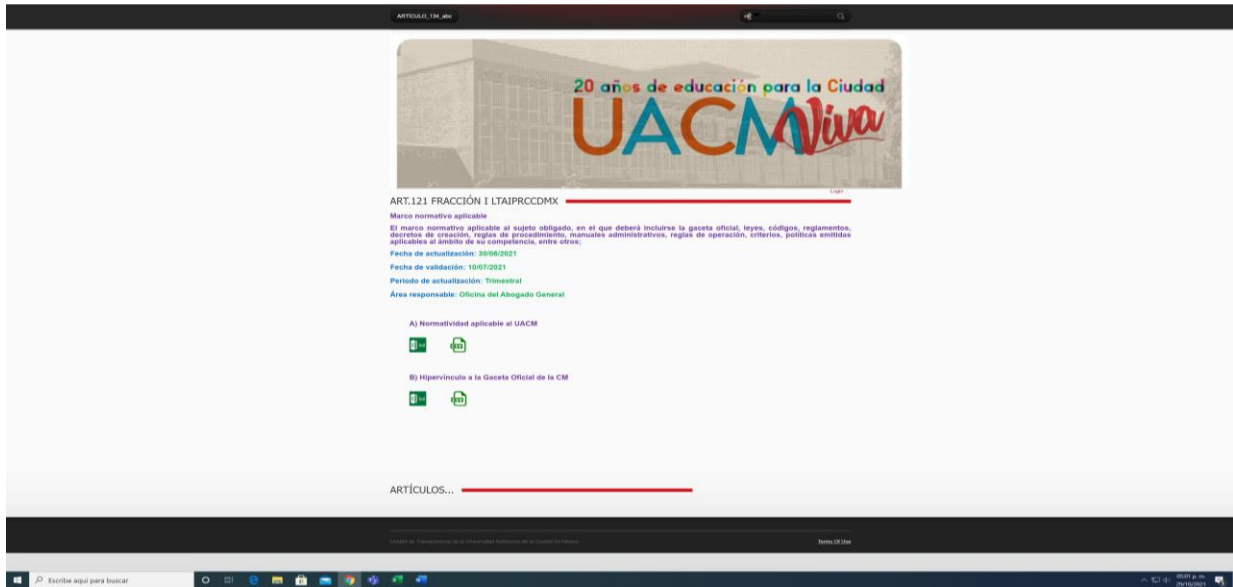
ARTICULO_134_abc

20 años de educación para la Ciudad
UACM Viva

Login

ART.121 FRACCIÓN I LTAIPRCCDMX

Marco normativo aplicable

El marco normativo aplicable al sujeto obligado, en el que deberá incluirse la gaceta oficial, leyes, códigos, reglamentos, decretos de creación, reglas de procedimiento, manuales administrativos, reglas de operación, criterios, políticas emitidas aplicables al ámbito de su competencia, entre otros;

Fecha de actualización: 30/06/2021

Fecha de validación: 10/07/2021

Periodo de actualización: Trimestral

Área responsable: Oficina del Abogado General

A) Normatividad aplicable al UACM

B) Hipervínculo a la Gaceta Oficial de la CM

ARTÍCULOS...

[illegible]

Terms Of Use

Escribe aquí para buscar

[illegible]